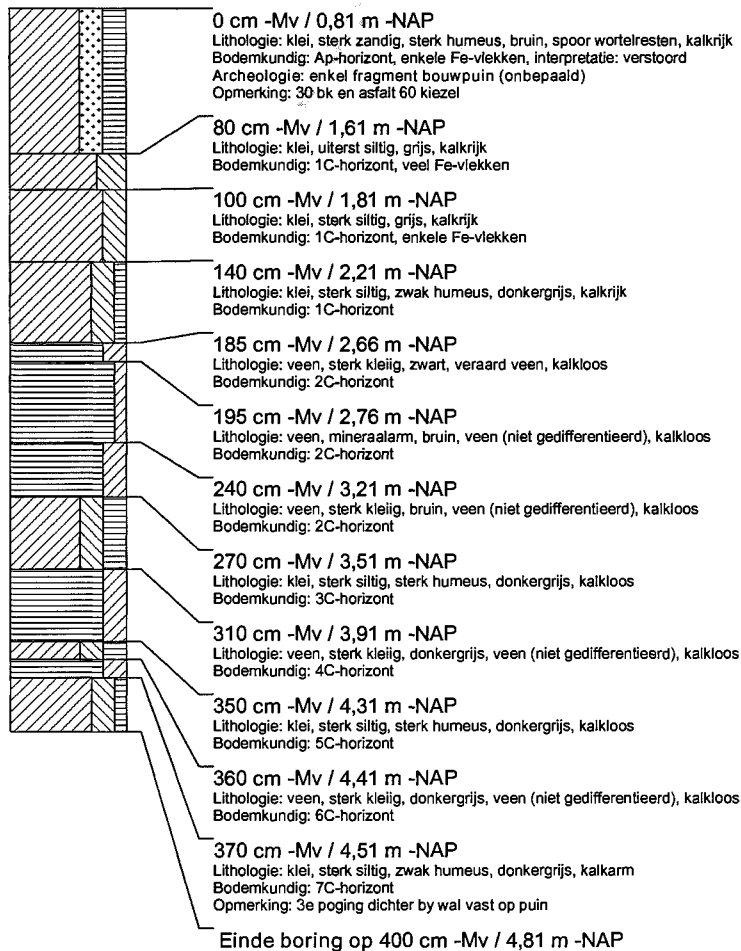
0 cm -Mv / 0,81 m -NAP
Lithologie: klei, sterk zandig, sterk humeus, bruin, spoor wortelresten, kalkrijk
Bodemkundig: Ap-horizont, enkele Fe-vlekken, interpretatie: verstoord
Archeologie: enkel fragment bouwpuin (onbepaald)
Opmerking: 30 bk en asfalt 60 kiezel

80 cm -Mv / 1,61 m -NAP
Lithologie: klei, uiterst siltig, grijs, kalkrijk
Bodemkundig: 1C-horizont, veel Fe-vlekken

100 cm -Mv / 1,81 m -NAP
Lithologie: klei, sterk siltig, grijs, kalkrijk
Bodemkundig: 1C-horizont, enkele Fe-vlekken

140 cm -Mv / 2,21 m -NAP
Lithologie: klei, sterk siltig, zwak humeus, donkergrijs, kalkrijk
Bodemkundig: 1C-horizont

185 cm -Mv / 2,66 m -NAP
Lithologie: veen, sterk kleiig, zwart, veraard veen, kalkloos
Bodemkundig: 2C-horizont

195 cm -Mv / 2,76 m -NAP
Lithologie: veen, mineraalarm, bruin, veen (niet gedifferentieerd), kalkloos
Bodemkundig: 2C-horizont

240 cm -Mv / 3,21 m -NAP
Lithologie: veen, sterk kleiig, bruin, veen (niet gedifferentieerd), kalkloos
Bodemkundig: 2C-horizont

270 cm -Mv / 3,51 m -NAP
Lithologie: klei, sterk siltig, sterk humeus, donkergrijs, kalkloos
Bodemkundig: 3C-horizont

310 cm -Mv / 3,91 m -NAP
Lithologie: veen, sterk kleiig, donkergrijs, veen (niet gedifferentieerd), kalkloos
Bodemkundig: 4C-horizont

350 cm -Mv / 4,31 m -NAP
Lithologie: klei, sterk siltig, sterk humeus, donkergrijs, kalkloos
Bodemkundig: 5C-horizont

360 cm -Mv / 4,41 m -NAP
Lithologie: veen, sterk kleiig, donkergrijs, veen (niet gedifferentieerd), kalkloos
Bodemkundig: 6C-horizont

370 cm -Mv / 4,51 m -NAP
Lithologie: klei, sterk siltig, zwak humeus, donkergrijs, kalkarm
Bodemkundig: 7C-horizont
Opmerking: 3e poging dichter by wal vast op puin

Einde boring op 400 cm -Mv / 4,81 m -NAP